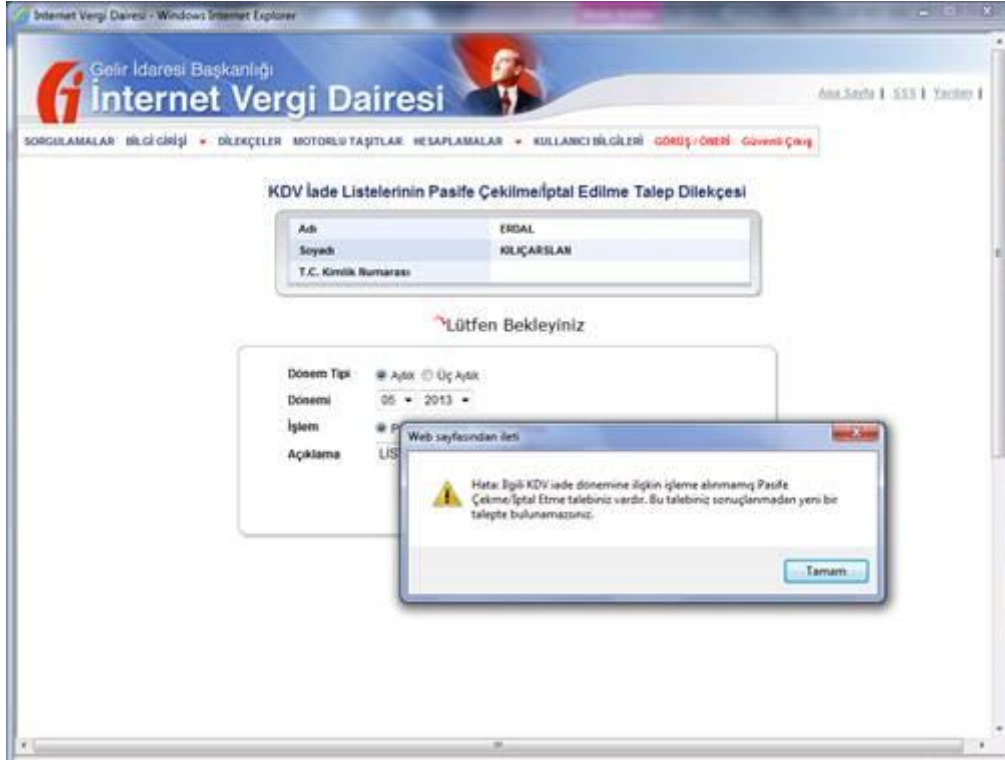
Internet Vergi Dairesi - Windows Internet Explorer

Gelir İdaresi Başkanlığı
İnternet Vergi Dairesi

Ana Sayfa | SSS | Yardım |

SORGULAMALAR BİLGİ GİRİŞİ DİLEKÇELER MOTORLU TAŞITLAR HESAPLAMALAR KULLANICI BİLGİLERİ GÖRÜŞ / ÖNERİ Güvenli Çıkış

KDV İade Listelerinin Pasife Çekilme/İptal Edilme Talep Dilekçesi

| Adı | ERDAL |
|---|---|
| Soyadı | KILIÇARSLAN |
| T.C. Kimlik Numarası | |

Lütfen Bekleyiniz

Dönem Tipi ◉ Aylık ○ Üç Aylık
Dönemi 05 2013
İşlem ◉ P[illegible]
Açıklama LİS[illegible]

Web sayfasından ileti

Hata: İlgili KDV iade dönemine ilişkin işleme alınmamış Pasife Çekme/İptal Etme talebiniz vardır. Bu talebiniz sonuçlanmadan yeni bir talepte bulunamazsınız.

Tamam